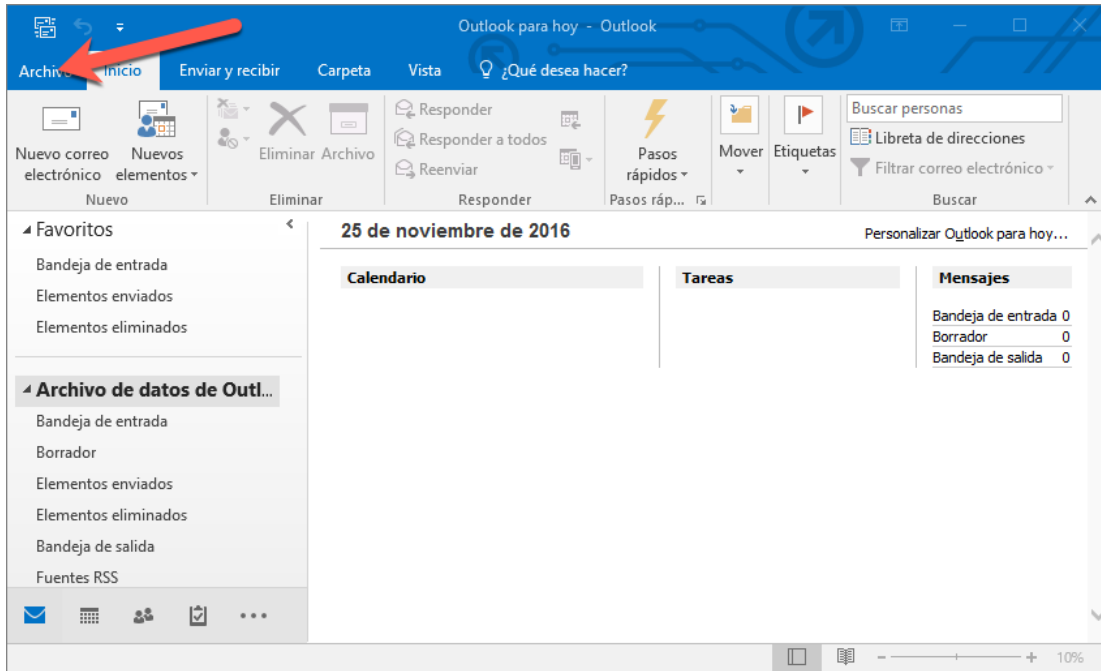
Outlook para hoy - Outlook

Archivo Inicio Enviar y recibir Carpeta Vista ¿Qué desea hacer?

Nuevo correo electrónico
Nuevos elementos
Nuevo

Eliminar Archivo
Eliminar

Responder
Responder a todos
Reenviar
Responder

Pasos rápidos
Pasos ráp...

Mover
Etiquetas

Buscar personas
Libreta de direcciones
Filtrar correo electrónico
Buscar

Favoritos
Bandeja de entrada
Elementos enviados
Elementos eliminados

Archivo de datos de Outl...
Bandeja de entrada
Borrador
Elementos enviados
Elementos eliminados
Bandeja de salida
Fuentes RSS

25 de noviembre de 2016
Personalizar Outlook para hoy...

Calendario

Tareas

Mensajes
| | |
|---|---|
| Bandeja de entrada | 0 |
| Borrador | 0 |
| Bandeja de salida | 0 |

10%